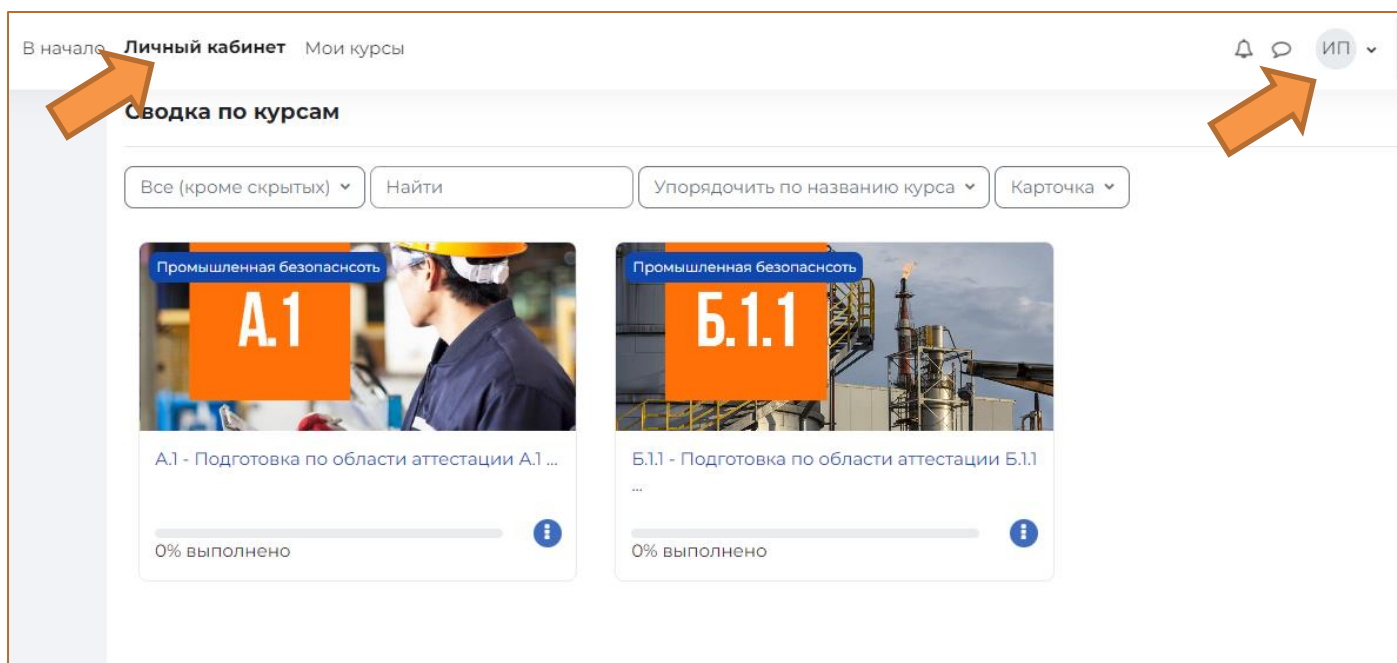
В начало Личный кабинет Мои курсы

ИП

Сводка по курсам

Все (кроме скрытых) Найти Упорядочить по названию курса Карточка

Промышленная безопаснсоть
А.1

А.1 - Подготовка по области аттестации А.1 ...

0% выполнено

Промышленная безопаснсоть
Б.1.1

Б.1.1 - Подготовка по области аттестации Б.1.1 ...

0% выполнено